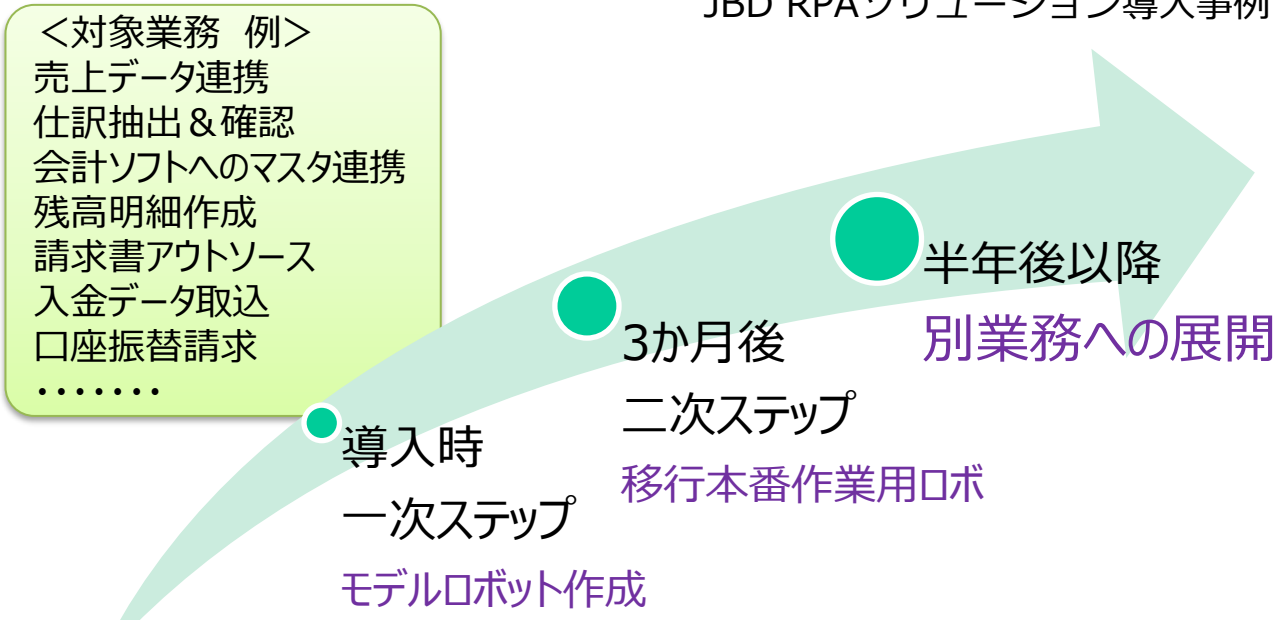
JBD RPAソリューション導入事例

＜対象業務　例＞
売上データ連携
仕訳抽出＆確認
会計ソフトへのマスタ連携
残高明細作成
請求書アウトソース
入金データ取込
口座振替請求
・・・・・・・

導入時
一次ステップ
モデルロボット作成

3か月後
二次ステップ
移行本番作業用ロボ

半年後以降
別業務への展開